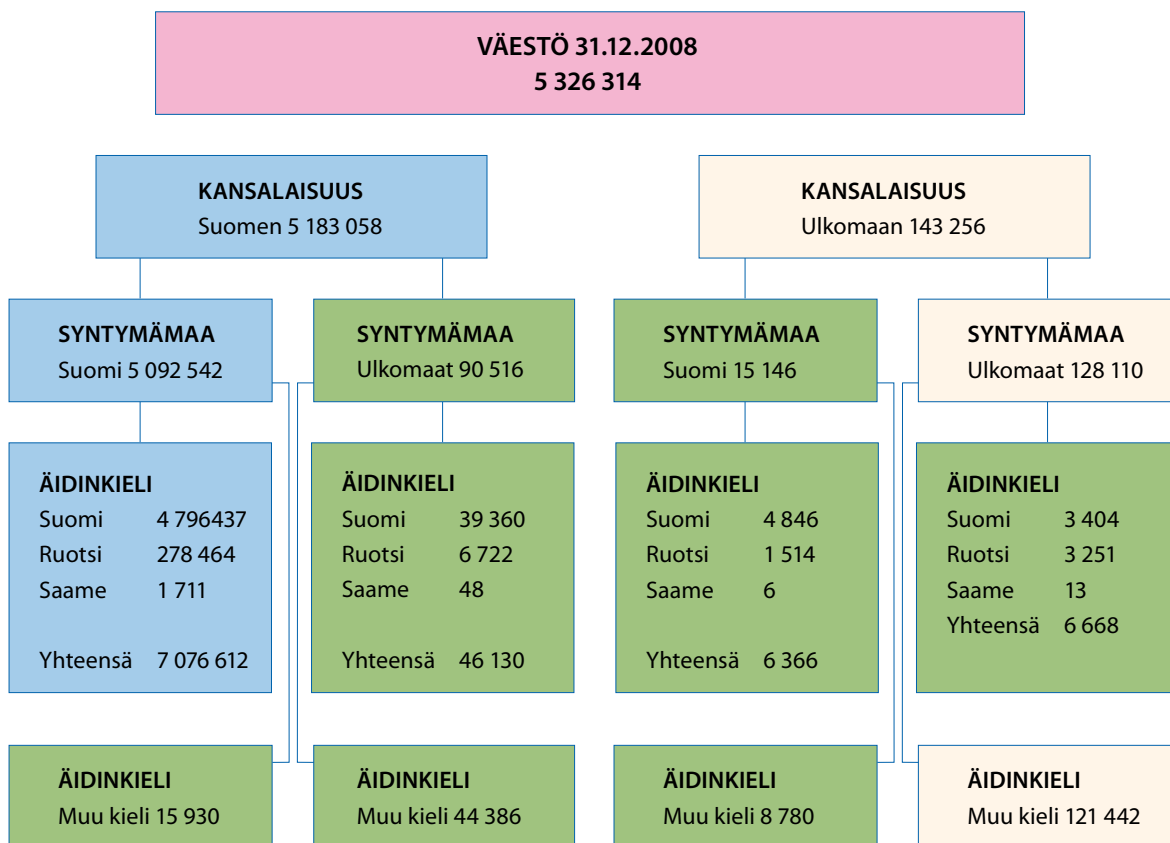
VÄESTÖ 31.12.2008
5 326 314

KANSALAISUUS
Suomen 5 183 058

KANSALAISUUS
Ulkomaan 143 256

SYNTYMÄMAA
Suomi 5 092 542

SYNTYMÄMAA
Ulkomaat 90 516

SYNTYMÄMAA
Suomi 15 146

SYNTYMÄMAA
Ulkomaat 128 110

ÄIDINKIELI
Suomi 4 796437
Ruotsi 278 464
Saame 1 711

Yhteensä 7 076 612

ÄIDINKIELI
Suomi 39 360
Ruotsi 6 722
Saame 48

Yhteensä 46 130

ÄIDINKIELI
Suomi 4 846
Ruotsi 1 514
Saame 6

Yhteensä 6 366

ÄIDINKIELI
Suomi 3 404
Ruotsi 3 251
Saame 13
Yhteensä 6 668

ÄIDINKIELI
Muu kieli 15 930

ÄIDINKIELI
Muu kieli 44 386

ÄIDINKIELI
Muu kieli 8 780

ÄIDINKIELI
Muu kieli 121 442